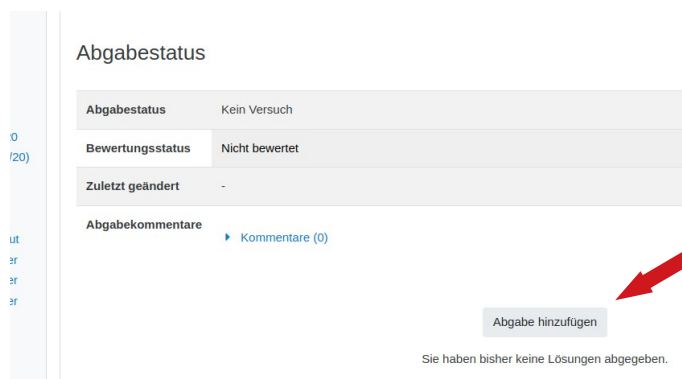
:0
/20)

ut
er
er
er

Abgabestatus

| Abgabestatus | Kein Versuch |
|---|---|
| Bewertungsstatus | Nicht bewertet |
| Zuletzt geändert | - |
| Abgabekommentare | ▸ Kommentare (0) |

Abgabe hinzufügen

Sie haben bisher keine Lösungen abgegeben.